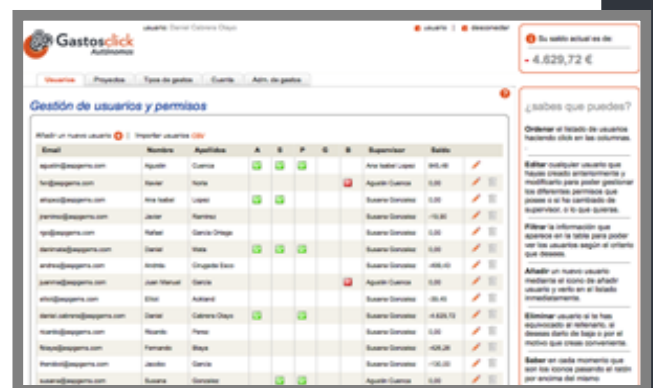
Gastosclick Autónomos

usuario: Daniel Cabrera Olayo

usuario | desconectar

Su saldo actual es de:

- 4.629,72 €

Usuarios | Proyectos | Tipos de gastos | Cuenta | Adm. de gastos

Gestión de usuarios y permisos

Añadir un nuevo usuario | Importar usuarios CSV

| Email | Nombre | Apellidos | A | S | P | G | B | Supervisor | Saldo |
|---|---|---|---|---|---|---|---|---|---|
| aguslin@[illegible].com | Agustin | Cuenca | | | | | | Ana Isabel Lopez | 845,46 |
| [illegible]@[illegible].com | Xavier | Noria | | | | | | Agustin Cuenca | 0,00 |
| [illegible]@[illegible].com | Ana Isabel | Lopez | | | | | | Susana Gonzalez | 0,00 |
| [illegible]@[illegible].com | Javier | Ramirez | | | | | | Susana Gonzalez | -10,80 |
| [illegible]@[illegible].com | Rafael | Garcia Ortega | | | | | | Susana Gonzalez | 0,00 |
| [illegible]@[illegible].com | Daniel | Mata | | | | | | Susana Gonzalez | 0,00 |
| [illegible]@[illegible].com | Andrés | Cirugeda Esco | | | | | | Susana Gonzalez | -486,40 |
| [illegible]@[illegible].com | Juan Manuel | Garcia | | | | | | Agustin Cuenca | 0,00 |
| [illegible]@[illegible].com | Eliot | Ackland | | | | | | Susana Gonzalez | -35,45 |
| daniel.cabrera@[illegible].com | Daniel | Cabrera Olayo | | | | | | Susana Gonzalez | -4.629,72 |
| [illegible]@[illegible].com | Ricardo | Perez | | | | | | Susana Gonzalez | 0,00 |
| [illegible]@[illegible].com | Fernando | Blaya | | | | | | Susana Gonzalez | -426,26 |
| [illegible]@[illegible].com | Jacobo | Garcia | | | | | | Susana Gonzalez | -130,00 |
| susana@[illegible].com | Susana | Gonzalez | | | | | | Agustin Cuenca | 0,00 |

¿sabes que puedes?

Ordenar el listado de usuarios haciendo click en las columnas.

Editar cualquier usuario que hayas creado anteriormente y modificarlo para poder gestionar los diferentes permisos que posee o si ha cambiado de supervisor, o lo que quieras.

Filtrar la información que aparece en la tabla para poder ver los usuarios según el criterio que desees.

Añadir un nuevo usuario mediante el icono de añadir usuario y verlo en el listado inmediatamente.

Eliminar usuario si te has equivocado al rellenarlo, si deseas darlo de baja o por el motivo que creas conveniente.

Saber en cada momento que son los iconos pasando el ratón por encima del mismo